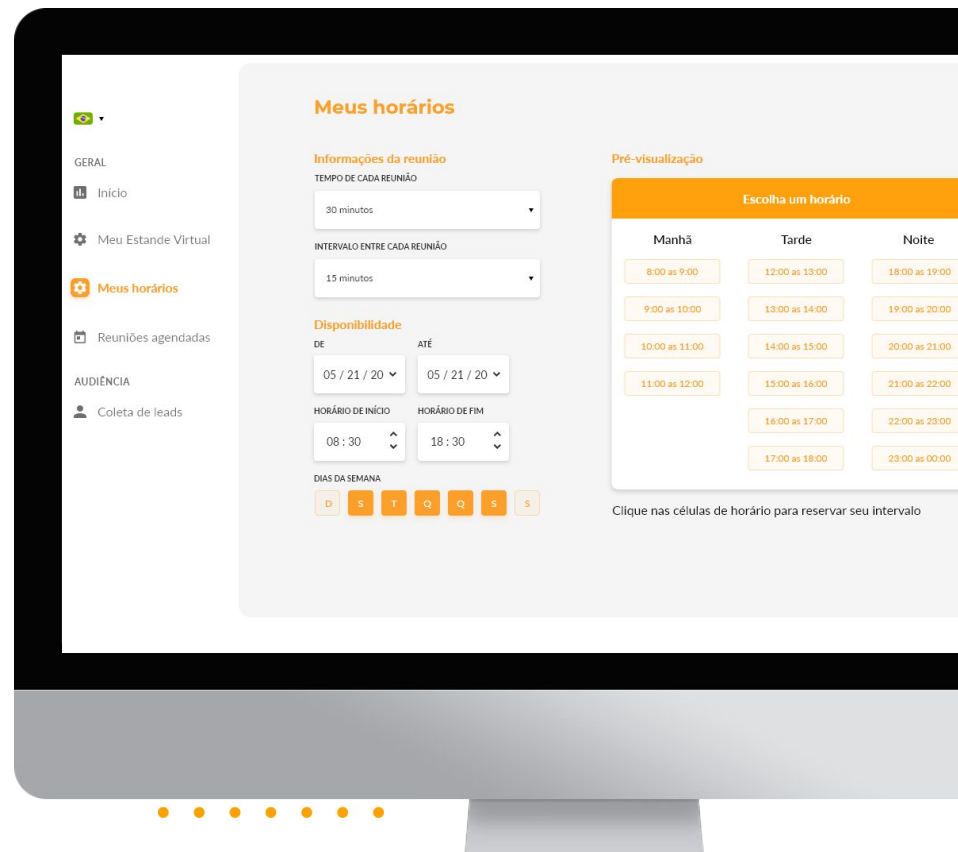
GERAL
Início
Meu Estande Virtual
Meus horários
Reuniões agendadas
AUDIÊNCIA
Coleta de leads

Meus horários

Informações da reunião
TEMPO DE CADA REUNIÃO
30 minutos
INTERVALO ENTRE CADA REUNIÃO
15 minutos

Disponibilidade
DE
05 / 21 / 20
ATÉ
05 / 21 / 20
HORÁRIO DE INÍCIO
08 : 30
HORÁRIO DE FIM
18 : 30
DIAS DA SEMANA
D S T Q Q S S

Pré-visualização
Escolha um horário

| Manhã | Tarde | Noite |
|---|---|---|
| 8:00 as 9:00 | 12:00 as 13:00 | 18:00 as 19:00 |
| 9:00 as 10:00 | 13:00 as 14:00 | 19:00 as 20:00 |
| 10:00 as 11:00 | 14:00 as 15:00 | 20:00 as 21:00 |
| 11:00 as 12:00 | 15:00 as 16:00 | 21:00 as 22:00 |
| | 16:00 as 17:00 | 22:00 as 23:00 |
| | 17:00 as 18:00 | 23:00 as 00:00 |

Clique nas células de horário para reservar seu intervalo